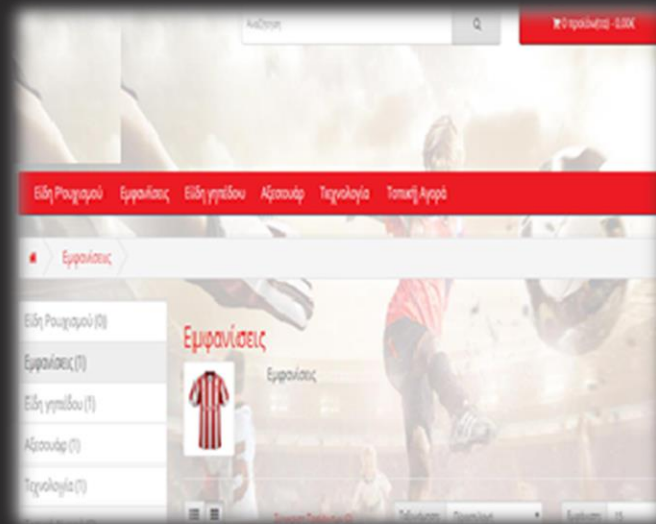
Αναζήτηση

0 προϊόν(τα) - 0,00€

Είδη Ρουχισμού Εμφανίσεις Είδη γηπέδου Αξεσουάρ Τεχνολογία Τοπική Αγορά

Εμφανίσεις

Είδη Ρουχισμού (0)
Εμφανίσεις (1)
Είδη γηπέδου (1)
Αξεσουάρ (1)
Τεχνολογία (1)

Εμφανίσεις

Εμφανίσεις

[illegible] Ταξινόμηση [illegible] Εμφάνιση 15